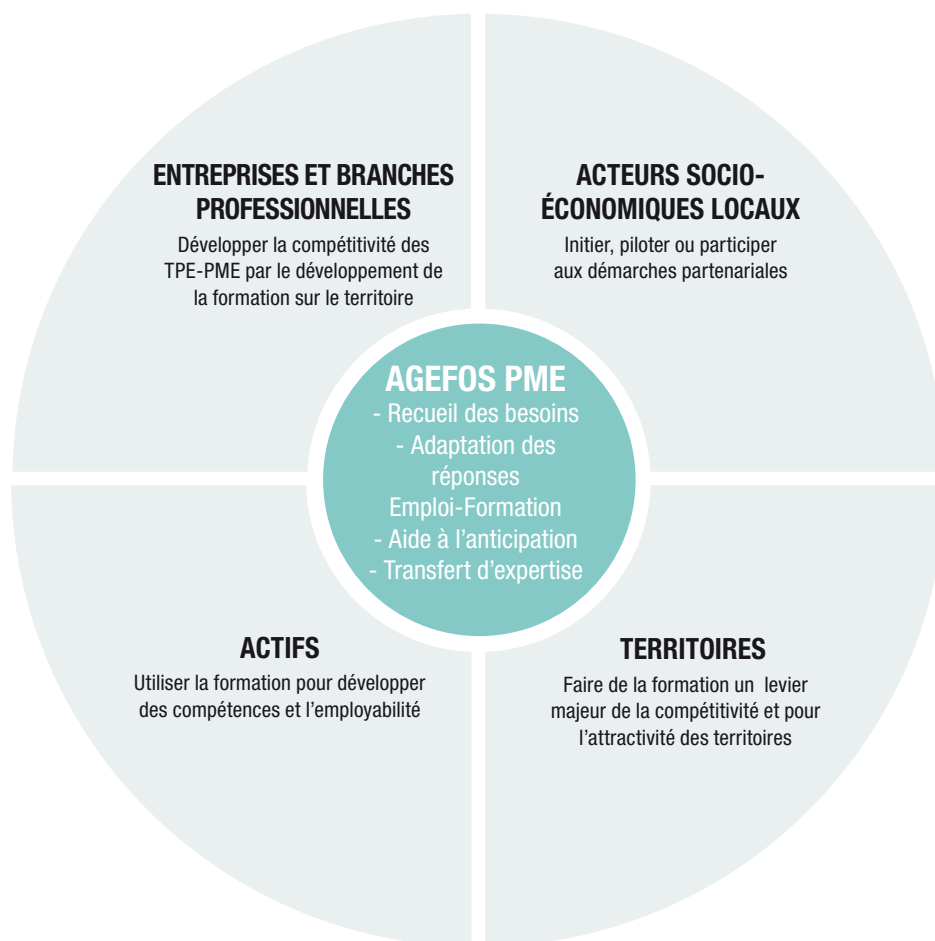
ENTREPRISES ET BRANCHES PROFESSIONNELLES

Développer la compétitivité des TPE-PME par le développement de la formation sur le territoire

ACTEURS SOCIO-ÉCONOMIQUES LOCAUX

Initier, piloter ou participer aux démarches partenariales

AGEFOS PME

- Recueil des besoins
- Adaptation des réponses Emploi-Formation
- Aide à l'anticipation
- Transfert d'expertise

ACTIFS

Utiliser la formation pour développer des compétences et l'employabilité

TERRITOIRES

Faire de la formation un levier majeur de la compétitivité et pour l'attractivité des territoires